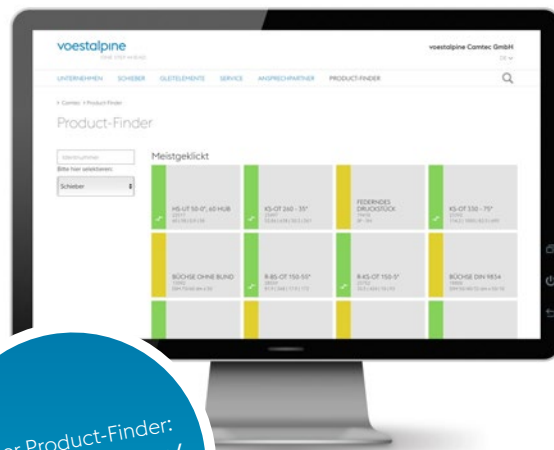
voestalpine
ONE STEP AHEAD.

voestalpine Camtec GmbH

UNTERNEHMEN SCHIEBER GLEITELEMENTE SERVICE ANSPRECHPARTNER PRODUCT-FINDER

> Camtec > Product-Finder

Product-Finder

Identnummer
Bitte hier selektieren:
Schieber

Meistgeklickt

HS-UT 50-0°, 60 HUB

KS-OT 260 - 35°

FEDERNDES DRUCKSTÜCK

KS-OT 330 - 75°

BÜCHSE OHNE BUND

R-BS-OT 150-50°

R-KS-OT 150-5°

BÜCHSE DIN 9834

er Product-Finder: